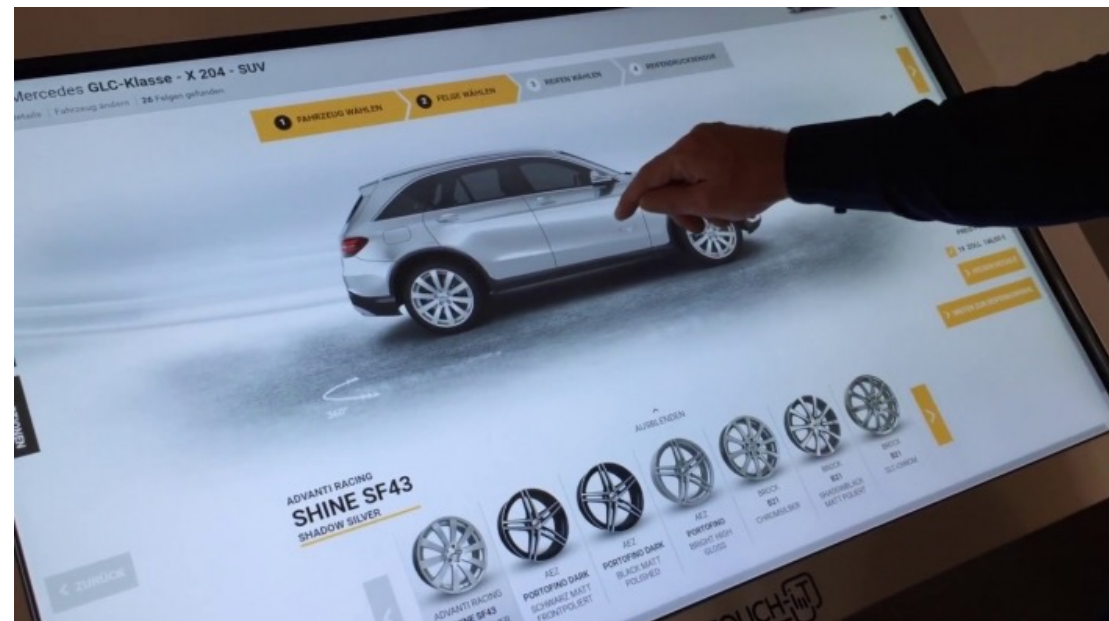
Mercedes GLC-Klasse - X 204 - SUV

etails | Fahrzeug ändern | 26 Felgen gefunden

1 FAHRZEUG WÄHLEN

2 FELGE WÄHLEN

3 REIFEN WÄHLEN

4 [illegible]

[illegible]

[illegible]

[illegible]

AUSBLENDEN

ADVANTI RACING
SHINE SF43
SHADOW SILVER

ADVANTI RACING
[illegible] SF43

AEZ
PORTOFINO DARK
SCHWARZ MATT FRONTPOLIERT

AEZ
PORTOFINO DARK
BLACK MATT POLISHED

AEZ
PORTOFINO
BRIGHT HIGH GLOSS

BROCK
B21
CHROMSILBER

BROCK
B21
SCHWARZ MATT POLIERT

BROCK
B21
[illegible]

< ZURÜCK

TOUCH